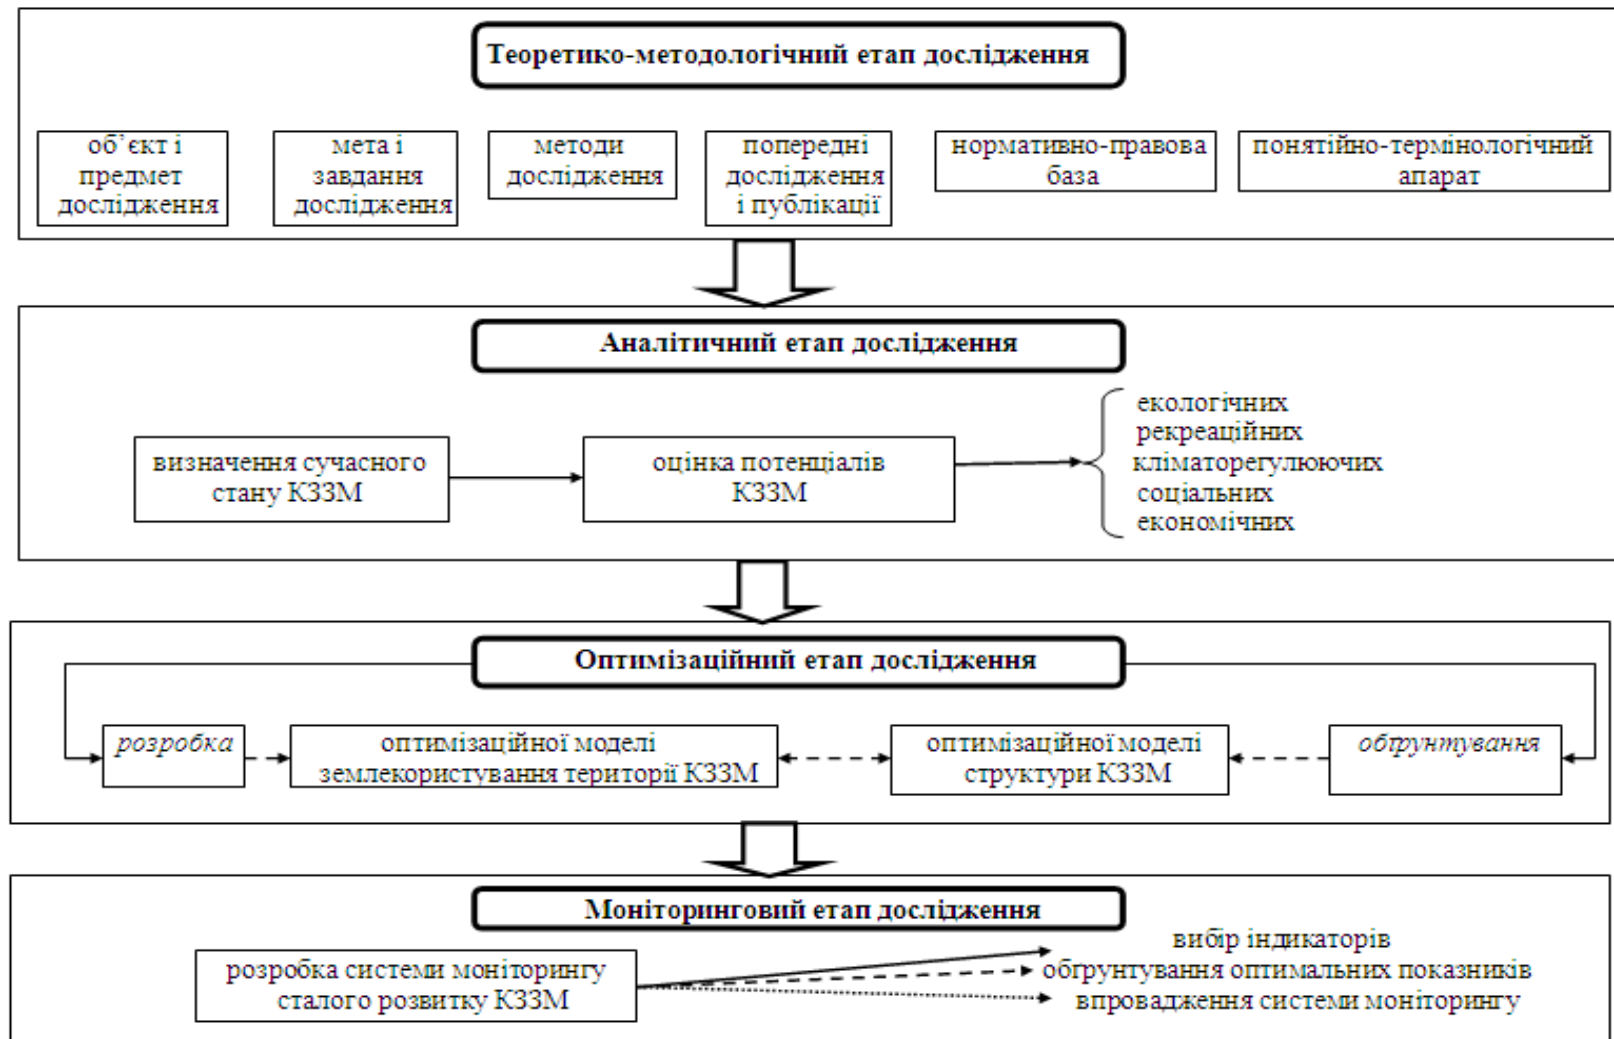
Теоретико-методологічний етап дослідження

об´єкт і предмет дослідження

мета і завдання дослідження

методи дослідження

попередні дослідження і публікації

нормативно-правова база

понятійно-термінологічний апарат

Аналітичний етап дослідження

визначення сучасного стану КЗЗМ

оцінка потенціалів КЗЗМ

екологічних
рекреаційних
кліматорегулюючих
соціальних
економічних

Оптимізаційний етап дослідження

розробка

оптимізаційної моделі землекористування території КЗЗМ

оптимізаційної моделі структури КЗЗМ

обґрунтування

Моніторинговий етап дослідження

розробка системи моніторингу сталого розвитку КЗЗМ

вибір індикаторів
обґрунтування оптимальних показників
впровадження системи моніторингу